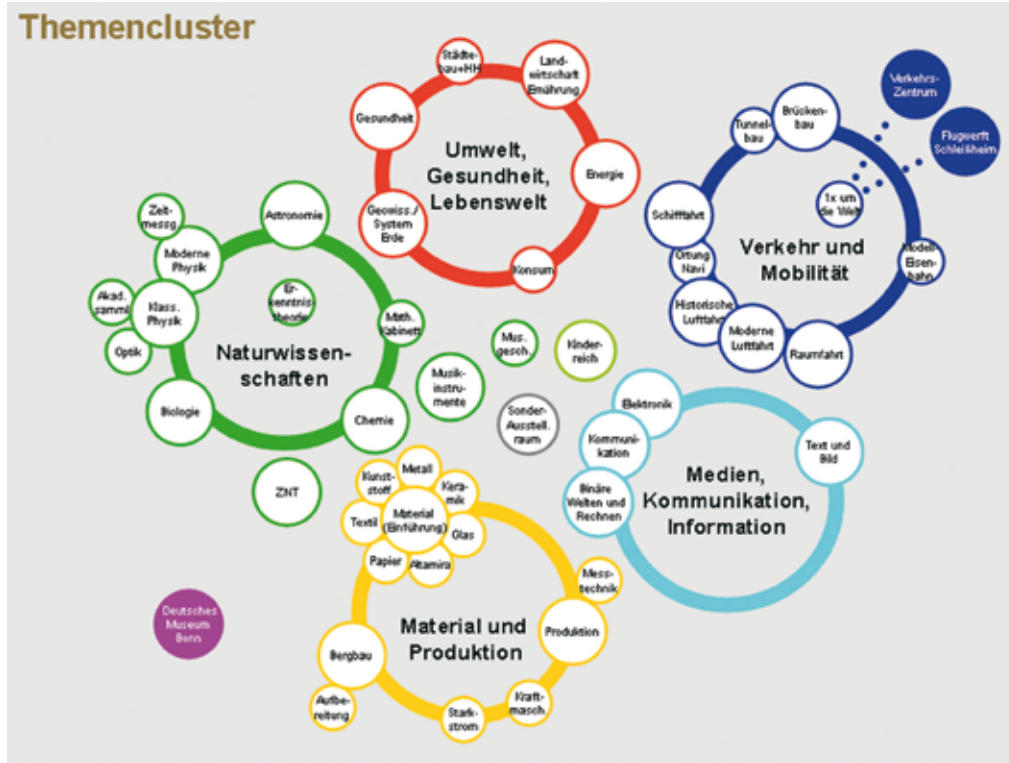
Themencluster

Umwelt, Gesundheit, Lebenswelt

Städtebau+HH

Landwirtschaft Ernährung

Gesundheit

Energie

Geowiss./ System Erde

Konsum

Verkehrs-Zentrum

Flugwerft Schleißheim

Tunnelbau

Brückenbau

1x um die Welt

Schifffahrt

Verkehr und Mobilität

Ortung Navi

Modell-Eisenbahn

Historische Luftfahrt

Moderne Luftfahrt

Raumfahrt

Zeitmessg.

Astronomie

Moderne Physik

Erkenntnistheorie

Akad. samml.

Klass. Physik

Math. Kabinett

Optik

Naturwissenschaften

Biologie

Chemie

Musikinstrumente

Mus. gesch.

Kinderreich

Sonder-Ausstell. raum

ZNT

Elektronik

Kommunikation

Text und Bild

Medien, Kommunikation, Information

Binäre Welten und Rechnen

Kunststoff

Metall

Keramik

Textil

Material (Einführung)

Glas

Papier

Altamira

Messtechnik

Material und Produktion

Produktion

Deutsches Museum Bonn

Bergbau

Aufbereitung

Starkstrom

Kraftmasch.